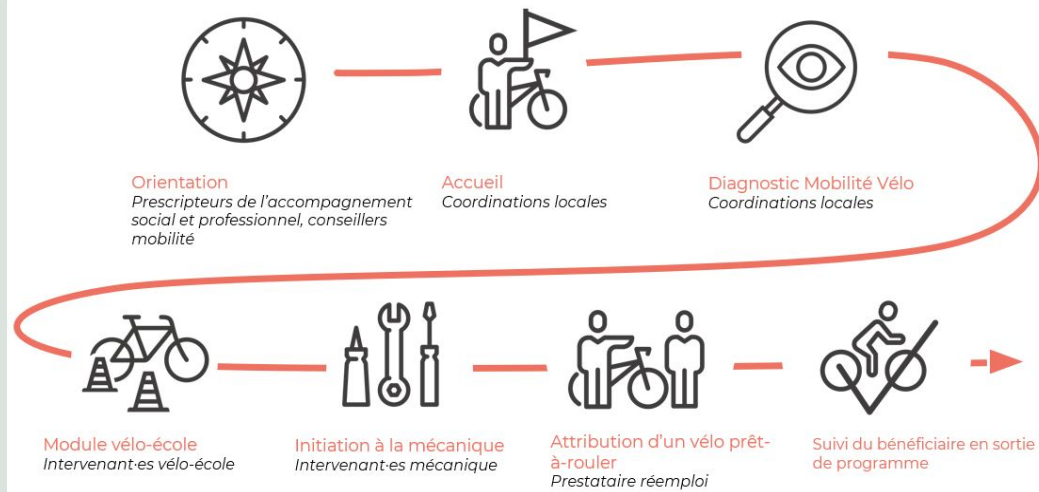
Orientation
Prescripteurs de l'accompagnement social et professionnel, conseillers mobilité

Accueil
Coordinations locales

Diagnostic Mobilité Vélo
Coordinations locales

Module vélo-école
Intervenant·es vélo-école

Initiation à la mécanique
Intervenant·es mécanique

Attribution d'un vélo prêt-à-rouler
Prestataire réemploi

Suivi du bénéficiaire en sortie de programme